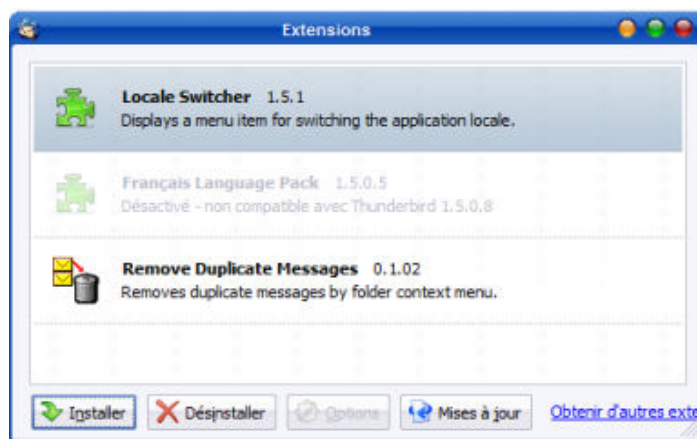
Extensions

Locale Switcher 1.5.1
Displays a menu item for switching the application locale.

Français Language Pack 1.5.0.5
Désactivé - non compatible avec Thunderbird 1.5.0.8

Remove Duplicate Messages 0.1.02
Removes duplicate messages by folder context menu.

Installer
Désinstaller
Options
Mises à jour
Obtenir d'autres exte